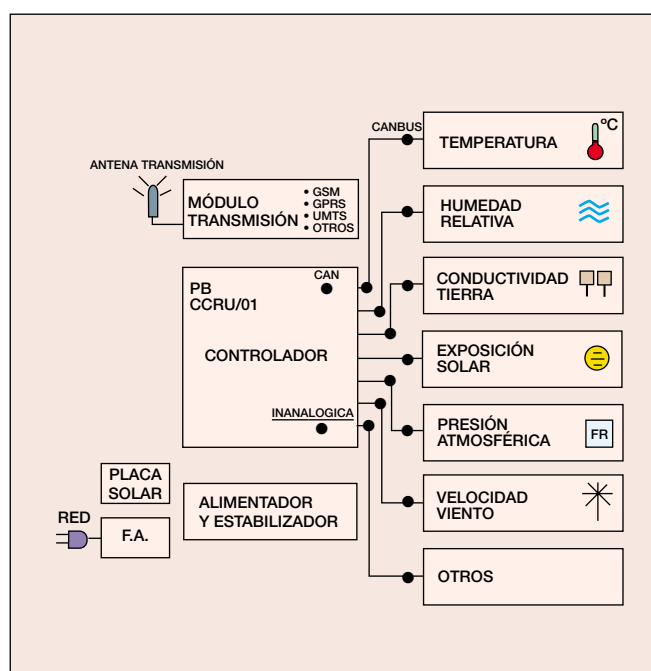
ANTENA TRANSMISIÓN

MÓDULO TRANSMISIÓN

• GSM
• GPRS
• UMTS
• OTROS

CANBUS

TEMPERATURA

°C

HUMEDAD RELATIVA

PB CCRU/01

CAN

CONDUCTIVIDAD TIERRA

CONTROLADOR

EXPOSICIÓN SOLAR

INANALOGICA

PRESIÓN ATMOSFÉRICA

FR

VELOCIDAD VIENTO

PLACA SOLAR

ALIMENTADOR Y ESTABILIZADOR

RED

F.A.

OTROS